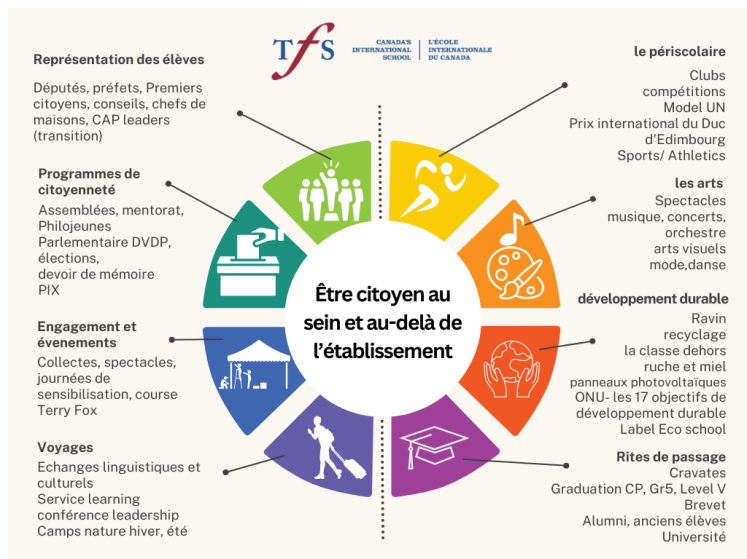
TfS CANADA'S INTERNATIONAL SCHOOL | L'ÉCOLE INTERNATIONALE DU CANADA

Représentation des élèves

Députés, préfets, Premiers citoyens, conseils, chefs de maisons, CAP leaders (transition)

Programmes de citoyenneté

Assemblées, mentorat, Philojeunes Parlementaire DVDP, élections, devoir de mémoire PIX

Engagement et évenements

Collectes, spectacles, journées de sensibilisation, course Terry Fox

Voyages

Echanges linguistiques et culturels
Service learning
conférence leadership
Camps nature hiver, été

Être citoyen au sein et au-delà de l'établissement

le périscolaire

Clubs
compétitions
Model UN
Prix international du Duc d'Edimbourg
Sports/ Athletics

les arts

Spectacles
musique, concerts, orchestre
arts visuels
mode,danse

développement durable

Ravin
recyclage
la classe dehors
ruche et miel
panneaux photovoltaïques
ONU- les 17 objectifs de développement durable
Label Eco school

Rites de passage

Cravates
Graduation CP, Gr5, Level V
Brevet
Alumni, anciens élèves
Université